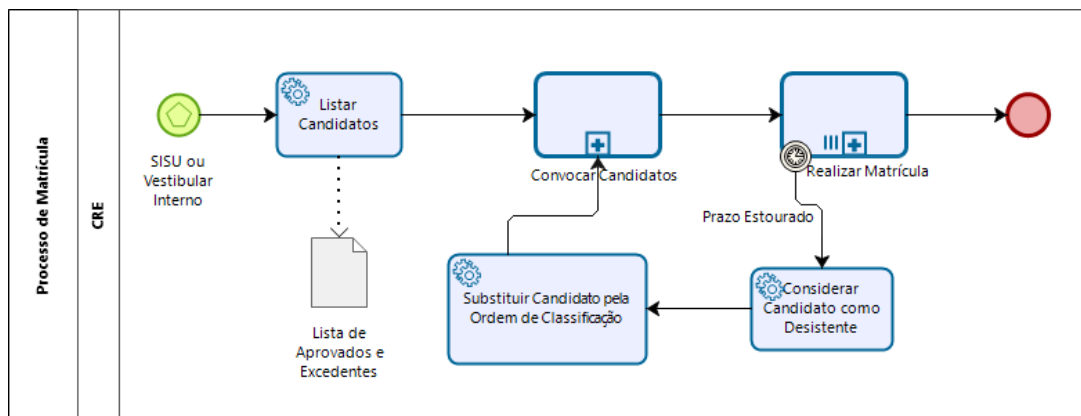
Processo de Matrícula

CRE

SISU ou Vestibular Interno

Listar Candidatos

Lista de Aprovados e Excedentes

Convocar Candidatos

Realizar Matrícula

Prazo Estourado

Considerar Candidato como Desistente

Substituir Candidato pela Ordem de Classificação